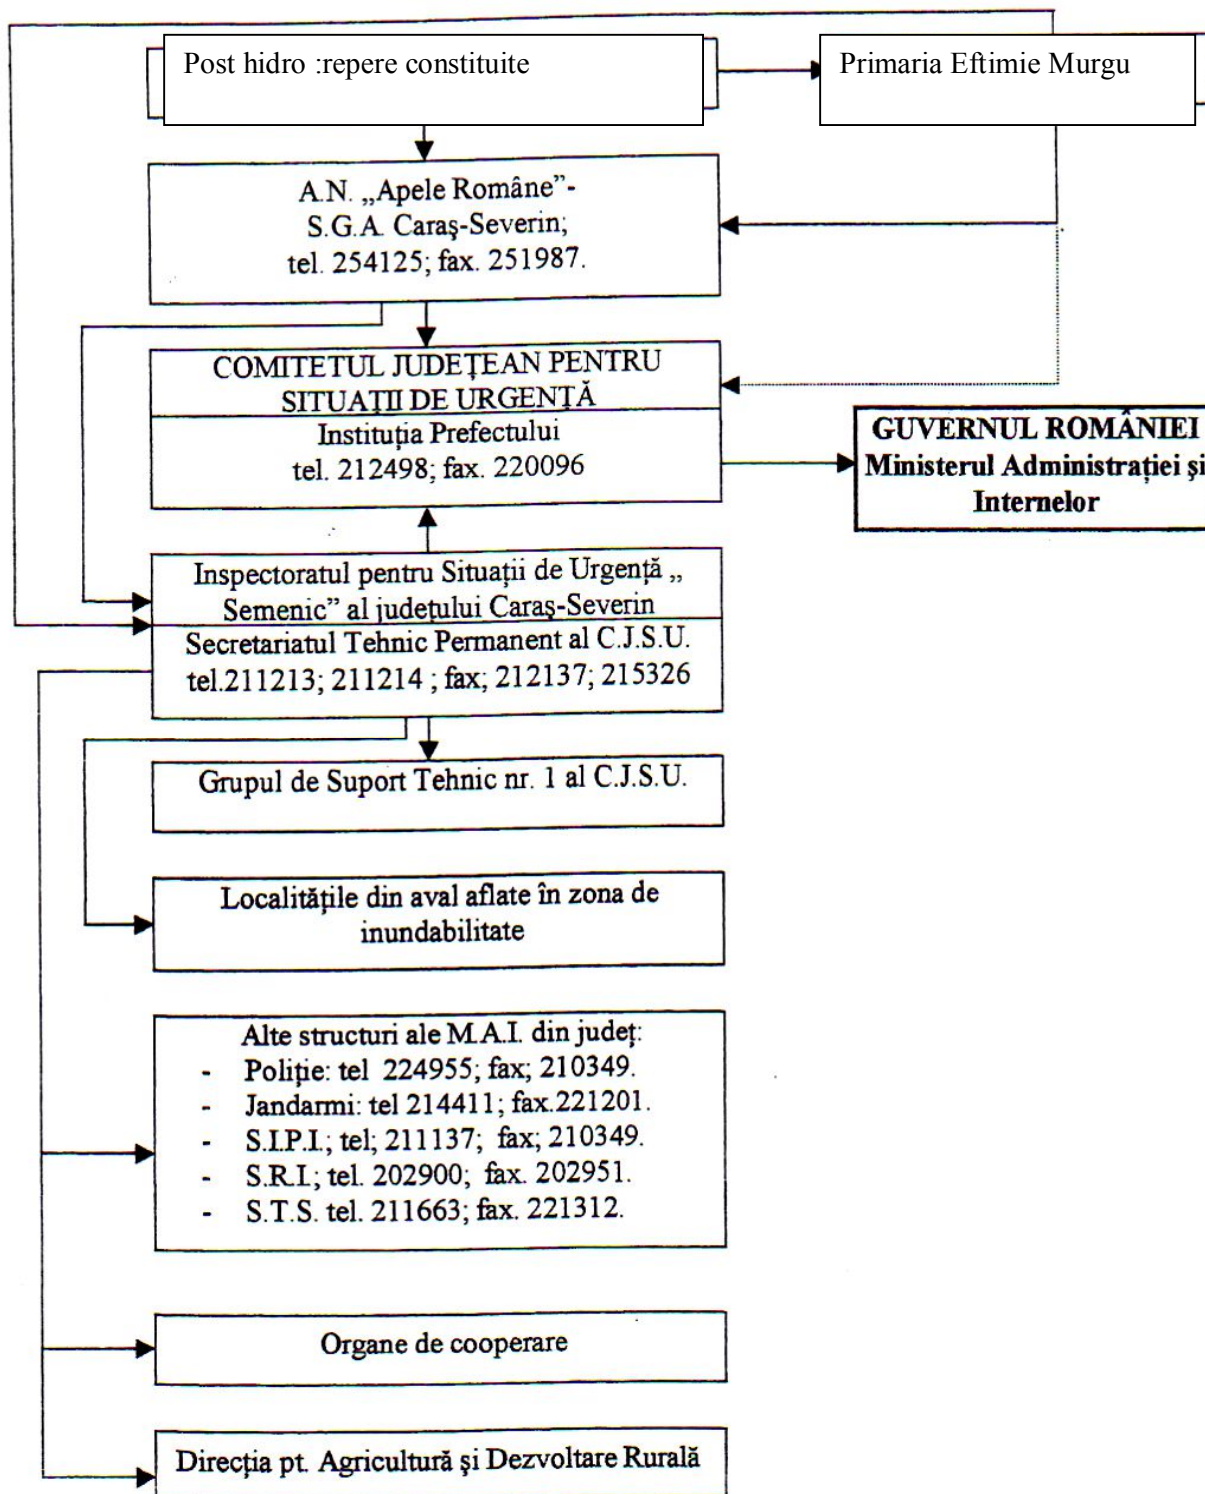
Post hidro :repere constituite

Primaria Eftimie Murgu

A.N. „Apele Române"-
S.G.A. Caraş-Severin;
tel. 254125; fax. 251987.

COMITETUL JUDEŢEAN PENTRU SITUAŢII DE URGENŢĂ
Instituţia Prefectului
tel. 212498; fax. 220096

GUVERNUL ROMÂNIEI
Ministerul Administraţiei şi Internelor

Inspectoratul pentru Situaţii de Urgenţă „ Semenic" al judeţului Caraş-Severin
Secretariatul Tehnic Permanent al C.J.S.U.
tel.211213; 211214 ; fax; 212137; 215326

Grupul de Suport Tehnic nr. 1 al C.J.S.U.

Localităţile din aval aflate în zona de inundabilitate

Alte structuri ale M.A.I. din judeţ:
- Poliţie: tel 224955; fax; 210349.
- Jandarmi: tel 214411; fax.221201.
- S.I.P.I.; tel; 211137; fax; 210349.
- S.R.I.; tel. 202900; fax. 202951.
- S.T.S. tel. 211663; fax. 221312.

Organe de cooperare

Direcţia pt. Agricultură şi Dezvoltare Rurală